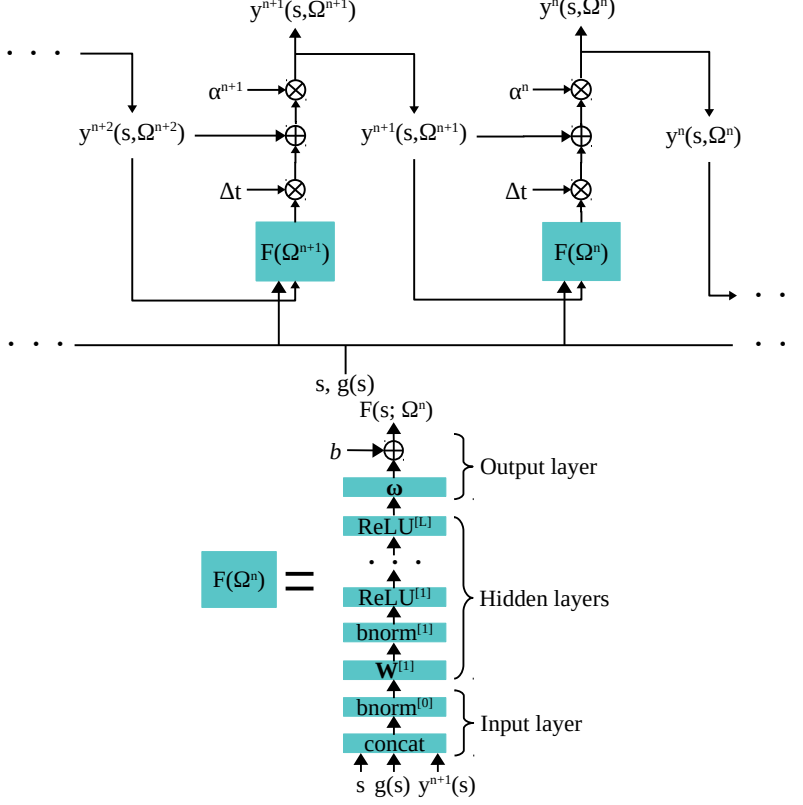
$y^{n+1}(s,\Omega^{n+1})$

$y^{n}(s,\Omega^{n})$

. . .

$\alpha^{n+1}$

$\alpha^{n}$

$y^{n+2}(s,\Omega^{n+2})$

$y^{n+1}(s,\Omega^{n+1})$

$y^{n}(s,\Omega^{n})$

$\Delta t$

$\Delta t$

$F(\Omega^{n+1})$

$F(\Omega^{n})$

. .

. . .

. .

s, g(s)

$F(s; \Omega^{n})$

$b$

Output layer

$\boldsymbol{\omega}$

$\text{ReLU}^{[L]}$

. . .

$F(\Omega^{n})$ =

$\text{ReLU}^{[1]}$

Hidden layers

$\text{bnorm}^{[1]}$

$\mathbf{W}^{[1]}$

$\text{bnorm}^{[0]}$

Input layer

concat

s g(s) $y^{n+1}(s)$